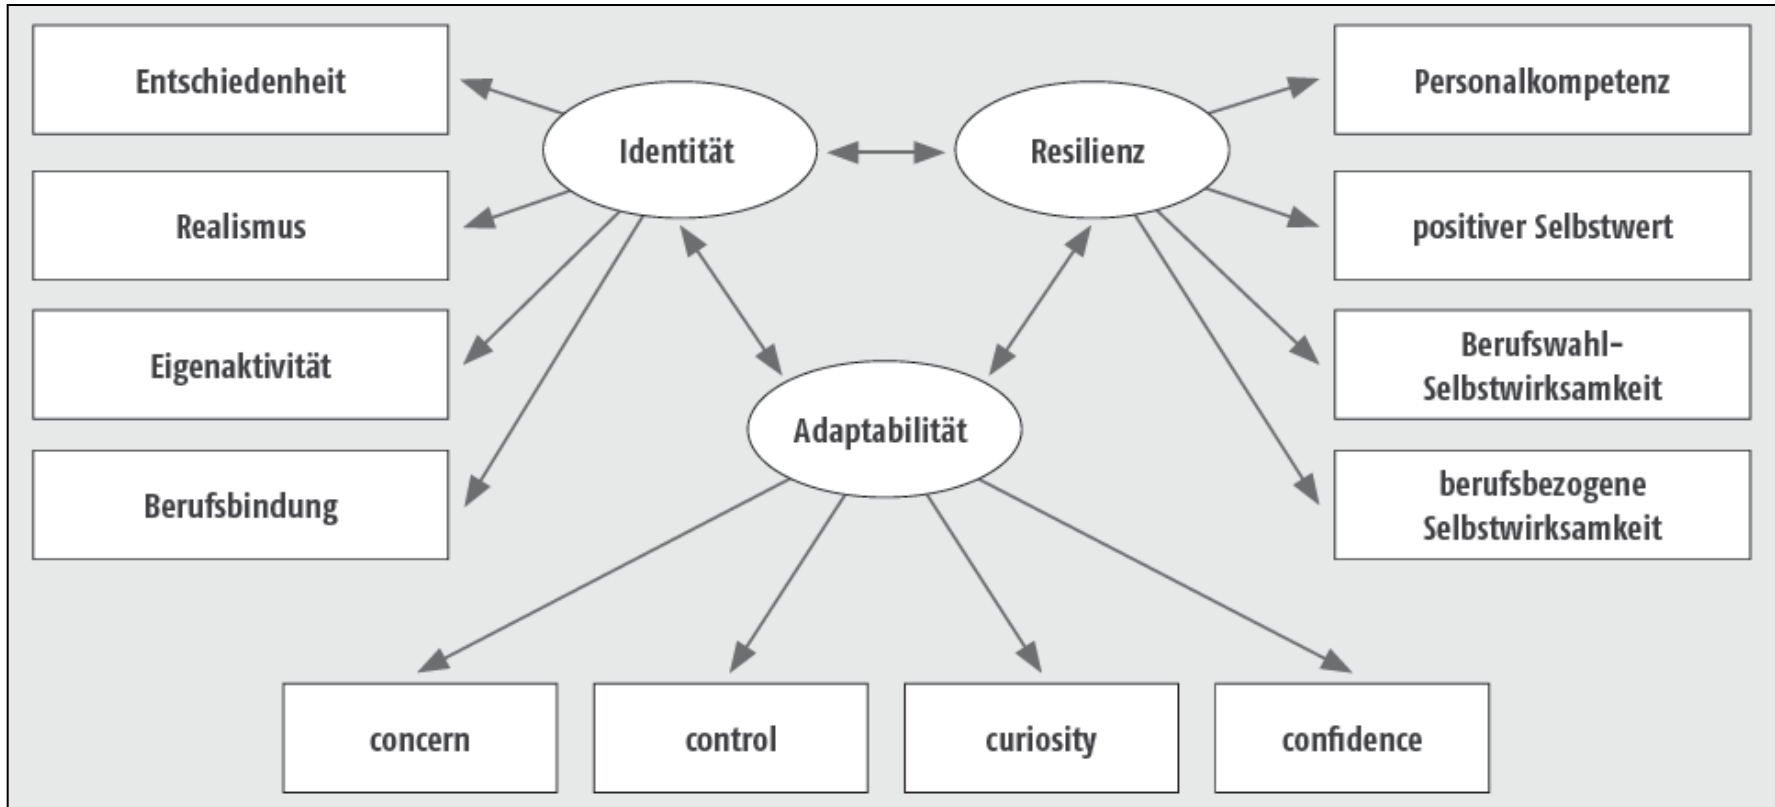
Entschiedenheit

Realismus

Eigenaktivität

Berufsbindung

Identität

Resilienz

Adaptabilität

Personalkompetenz

positiver Selbstwert

Berufswahl-Selbstwirksamkeit

berufsbezogene Selbstwirksamkeit

concern

control

curiosity

confidence